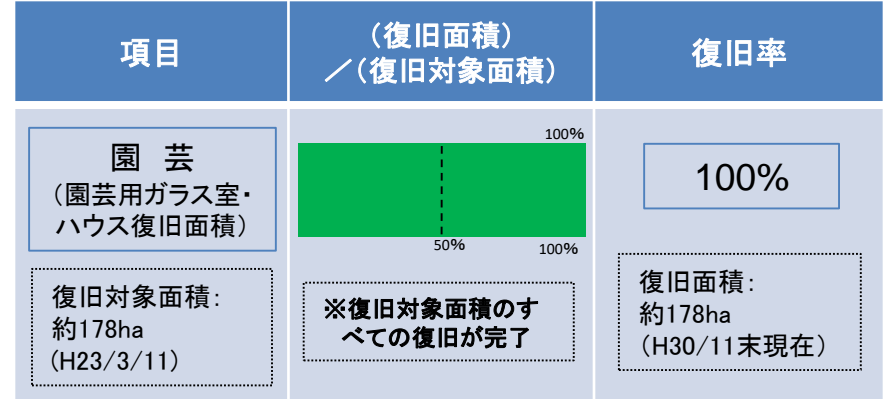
| 項目 | （復旧面積）／（復旧対象面積） | 復旧率 |
|---|---|---|
| 園　芸（園芸用ガラス室・ハウス復旧面積）<br>復旧対象面積：約178ha（H23/3/11） | 100%<br>50%<br>100%<br>※復旧対象面積のすべての復旧が完了 | 100%<br>復旧面積：約178ha（H30/11末現在） |